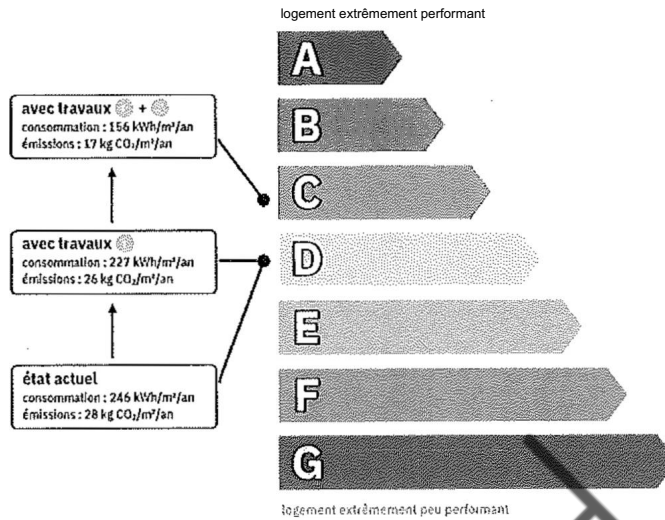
logement extrêmement performant

avec travaux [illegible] + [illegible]
consommation : 156 kWh/m²/an
émissions : 17 kg $CO_2$/m²/an

avec travaux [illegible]
consommation : 227 kWh/m²/an
émissions : 26 kg $CO_2$/m²/an

état actuel
consommation : 246 kWh/m²/an
émissions : 28 kg $CO_2$/m²/an

A
B
C
D
E
F
G

logement extrêmement peu performant